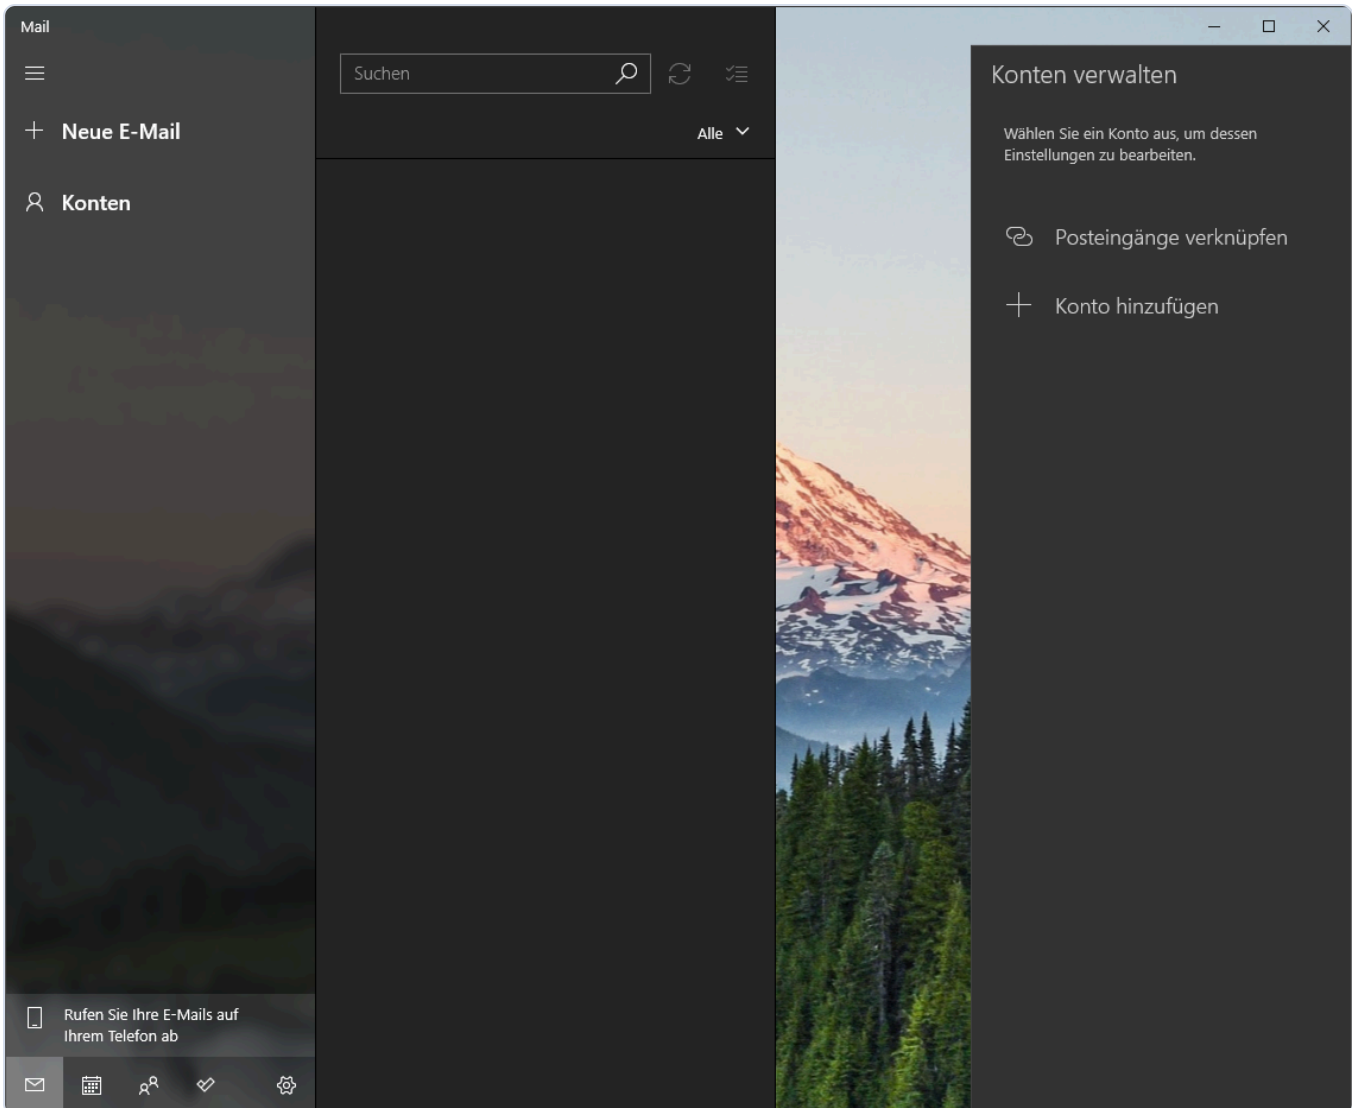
Mail

Neue E-Mail

Konten

Rufen Sie Ihre E-Mails auf Ihrem Telefon ab

Suchen

Alle

Konten verwalten

Wählen Sie ein Konto aus, um dessen Einstellungen zu bearbeiten.

Posteingänge verknüpfen

Konto hinzufügen